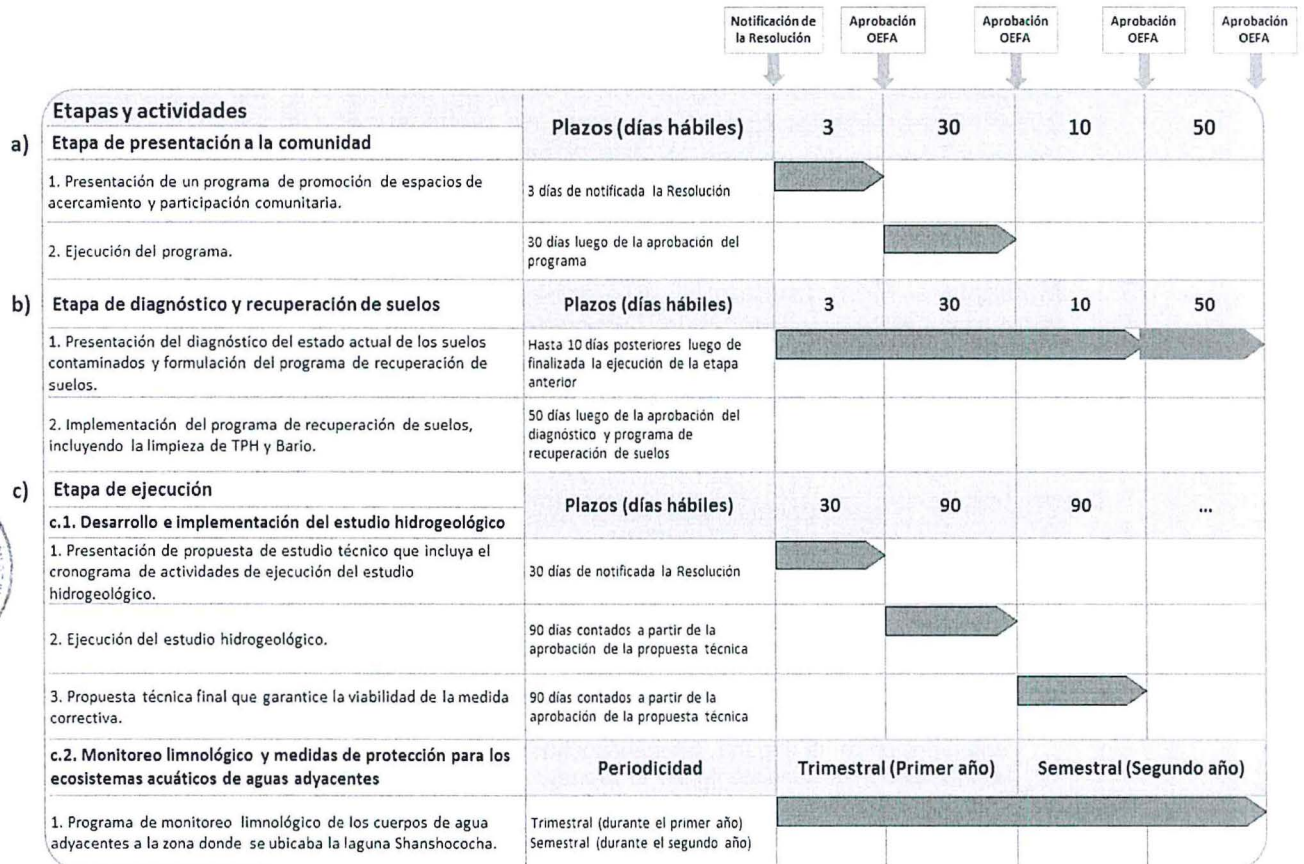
Notificación de la Resolución

Aprobación OEFA

Aprobación OEFA

Aprobación OEFA

Aprobación OEFA

Etapas y actividades

| | | | | | |
|---|---|---|---|---|---|
| a) Etapa de presentación a la comunidad | Plazos (días hábiles) | 3 | 30 | 10 | 50 |
| 1. Presentación de un programa de promoción de espacios de acercamiento y participación comunitaria. | 3 días de notificada la Resolución | | | | |
| 2. Ejecución del programa. | 30 días luego de la aprobación del programa | | | | |
| b) Etapa de diagnóstico y recuperación de suelos | Plazos (días hábiles) | 3 | 30 | 10 | 50 |
| 1. Presentación del diagnóstico del estado actual de los suelos contaminados y formulación del programa de recuperación de suelos. | Hasta 10 días posteriores luego de finalizada la ejecución de la etapa anterior | | | | |
| 2. Implementación del programa de recuperación de suelos, incluyendo la limpieza de TPH y Bario. | 50 días luego de la aprobación del diagnóstico y programa de recuperación de suelos | | | | |
| c) Etapa de ejecución<br>c.1. Desarrollo e implementación del estudio hidrogeológico | Plazos (días hábiles) | 30 | 90 | 90 | ... |
| 1. Presentación de propuesta de estudio técnico que incluya el cronograma de actividades de ejecución del estudio hidrogeológico. | 30 días de notificada la Resolución | | | | |
| 2. Ejecución del estudio hidrogeológico. | 90 días contados a partir de la aprobación de la propuesta técnica | | | | |
| 3. Propuesta técnica final que garantice la viabilidad de la medida correctiva. | 90 días contados a partir de la aprobación de la propuesta técnica | | | | |
| c.2. Monitoreo limnológico y medidas de protección para los ecosistemas acuáticos de aguas adyacentes | Periodicidad | Trimestral (Primer año) | | Semestral (Segundo año) | |
| 1. Programa de monitoreo limnológico de los cuerpos de agua adyacentes a la zona donde se ubicaba la laguna Shanshococha. | Trimestral (durante el primer año)<br>Semestral (durante el segundo año) | | | | |